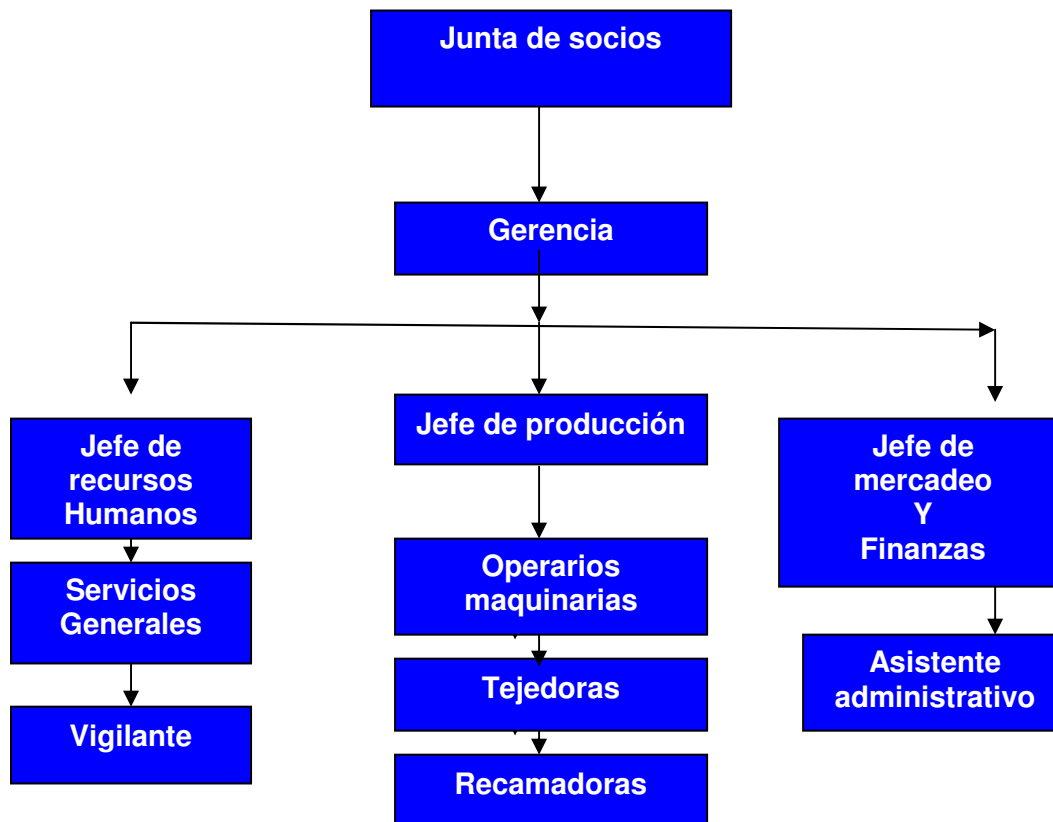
Junta de socios

Gerencia

Jefe de recursos Humanos

Servicios Generales

Vigilante

Jefe de producción

Operarios maquinarias

Tejedoras

Recamadoras

Jefe de mercadeo Y Finanzas

Asistente administrativo